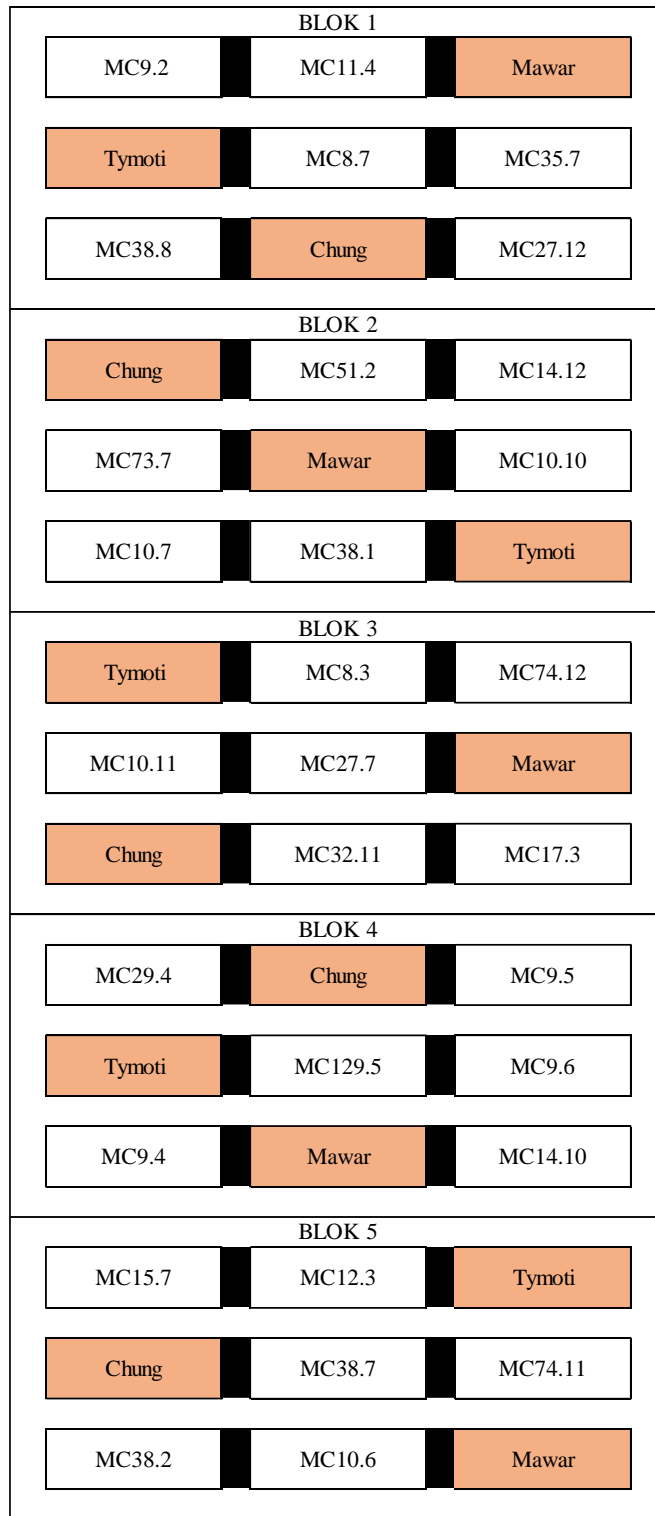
BLOK 1

MC9.2 MC11.4 Mawar

Tymoti MC8.7 MC35.7

MC38.8 Chung MC27.12

BLOK 2

Chung MC51.2 MC14.12

MC73.7 Mawar MC10.10

MC10.7 MC38.1 Tymoti

BLOK 3

Tymoti MC8.3 MC74.12

MC10.11 MC27.7 Mawar

Chung MC32.11 MC17.3

BLOK 4

MC29.4 Chung MC9.5

Tymoti MC129.5 MC9.6

MC9.4 Mawar MC14.10

BLOK 5

MC15.7 MC12.3 Tymoti

Chung MC38.7 MC74.11

MC38.2 MC10.6 Mawar